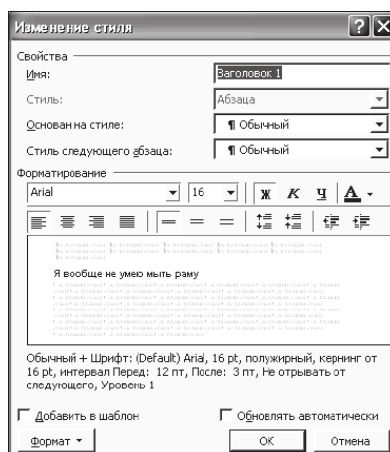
Изменение стиля

Свойства

Имя: Ваголовок 1

Стиль: Абзаца

Основан на стиле: ¶ Обычный

Стиль следующего абзаца: ¶ Обычный

Форматирование

Arial 16 Ж К Ч А

Я вообще не умею мыть раму

Обычный + Шрифт: (Default) Arial, 16 pt, полужирный, кернинг от 16 pt, интервал Перед: 12 пт, После: 3 пт, Не отрывать от следующего, Уровень 1

Добавить в шаблон

Обновлять автоматически

Формат

ОК

Отмена